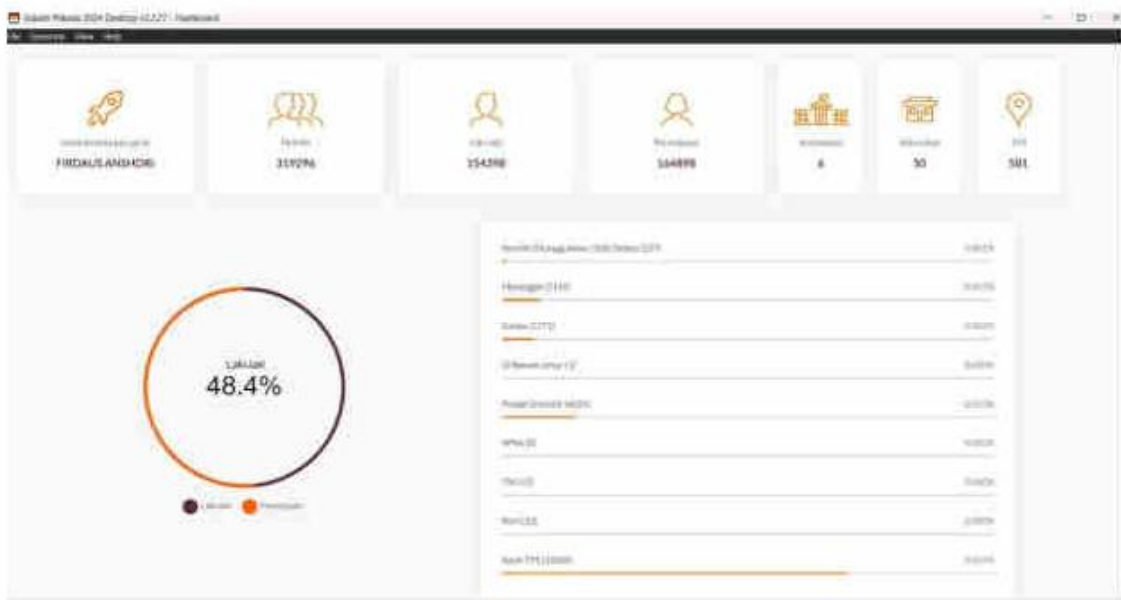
Sidalih Pilkada 2024 Desktop v2.2.27 - Dashboard

File Operation View Help

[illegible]
FIRDAUS ANSHORI

Pemilih
319296

Laki-laki
154398

Perempuan
164898

Kecamatan
6

Kelurahan
50

TPS
501

Laki-laki
48.4%

Laki-laki Perempuan

Pemilih Disabilitas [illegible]
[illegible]

Meninggal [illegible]
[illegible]

Ganda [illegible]
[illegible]

Di Bawah Umur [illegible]
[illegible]

Pindah Domisili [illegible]
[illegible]

WNA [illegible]
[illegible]

TNI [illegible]
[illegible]

Polri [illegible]
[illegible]

Baru TPS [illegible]
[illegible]